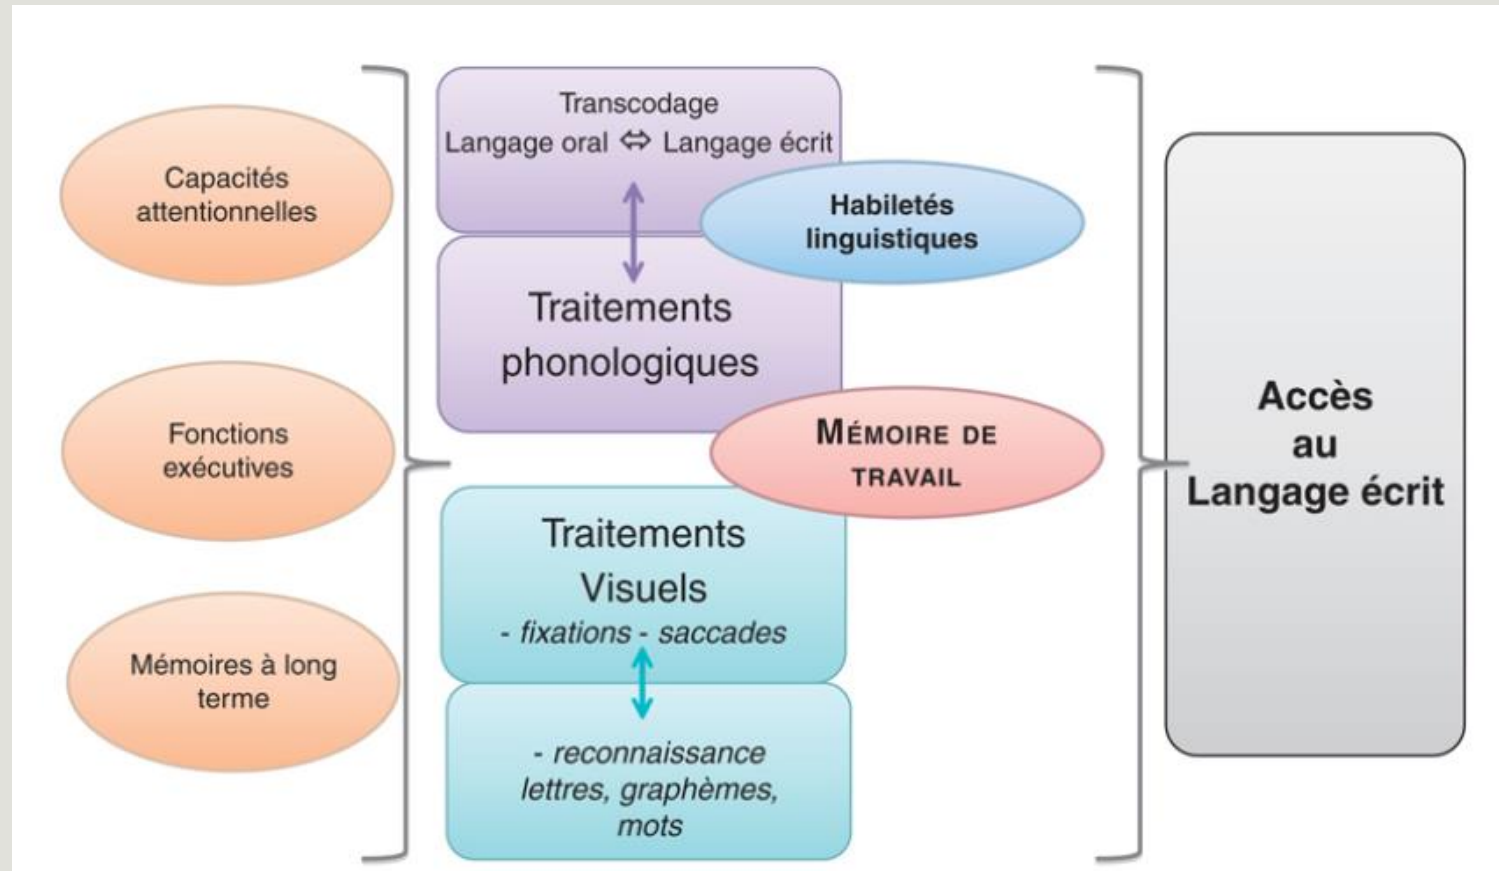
Capacités attentionnelles

Fonctions exécutives

Mémoires à long terme

Transcodage
Langage oral ⇔ Langage écrit

Habiletés linguistiques

Traitements phonologiques

MÉMOIRE DE TRAVAIL

Traitements Visuels
- fixations - saccades

- reconnaissance lettres, graphèmes, mots

Accès au Langage écrit